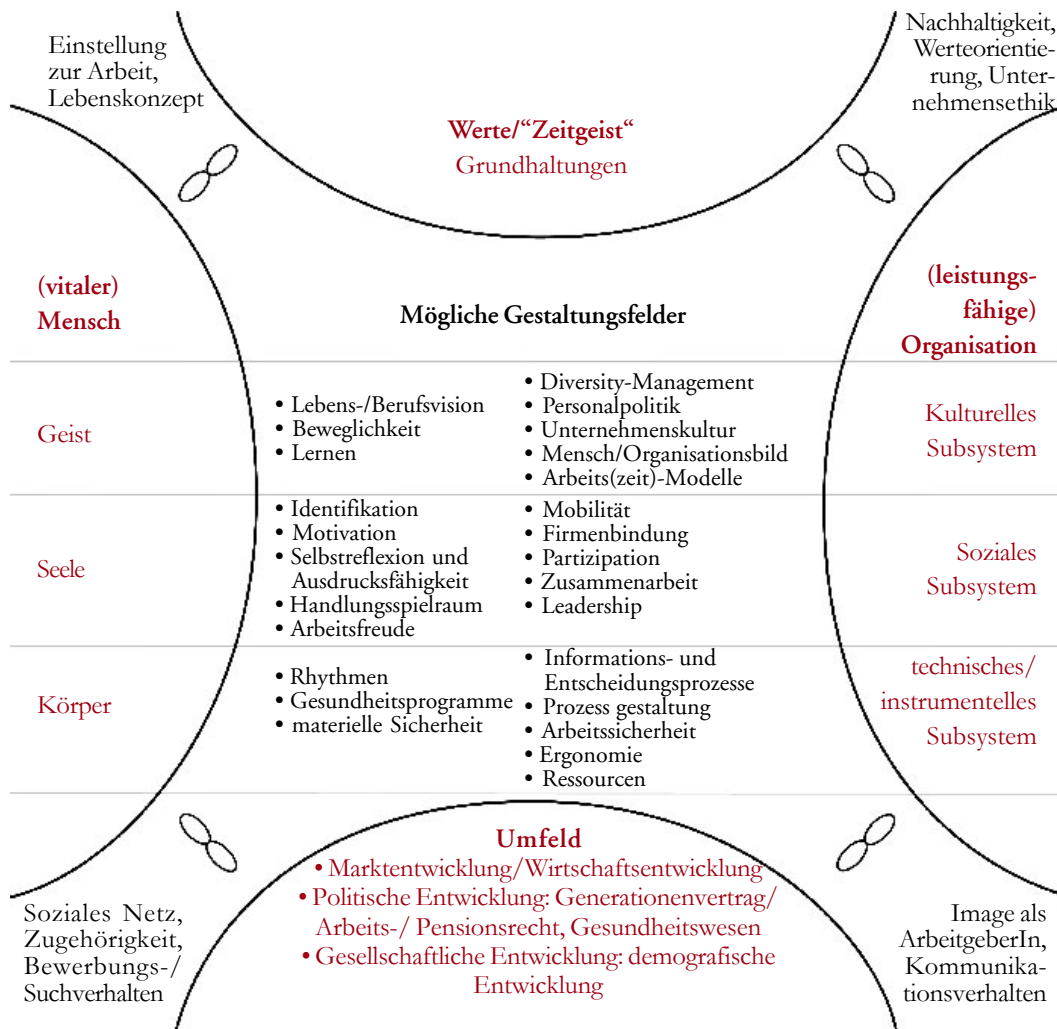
Einstellung zur Arbeit, Lebenskonzept

Werte/“Zeitgeist“
Grundhaltungen

Nachhaltigkeit, Werteorientierung, Unternehmensethik

(vitaler) Mensch

Mögliche Gestaltungsfelder

(leistungsfähige) Organisation

| | | | |
|---|---|---|---|
| Geist | • Lebens-/Berufsvision • Beweglichkeit • Lernen | • Diversity-Management • Personalpolitik • Unternehmenskultur • Mensch/Organisationsbild • Arbeits(zeit)-Modelle | Kulturelles Subsystem |
| Seele | • Identifikation • Motivation • Selbstreflexion und Ausdrucksfähigkeit • Handlungsspielraum • Arbeitsfreude | • Mobilität • Firmenbindung • Partizipation • Zusammenarbeit • Leadership | Soziales Subsystem |
| Körper | • Rhythmen • Gesundheitsprogramme • materielle Sicherheit | • Informations- und Entscheidungsprozesse • Prozess gestaltung • Arbeitssicherheit • Ergonomie • Ressourcen | technisches/ instrumentelles Subsystem |

Umfeld
• Marktentwicklung/Wirtschaftsentwicklung
• Politische Entwicklung: Generationenvertrag/ Arbeits-/ Pensionsrecht, Gesundheitswesen
• Gesellschaftliche Entwicklung: demografische Entwicklung

Soziales Netz, Zugehörigkeit, Bewerbungs-/ Suchverhalten

Image als ArbeitgeberIn, Kommunikationsverhalten